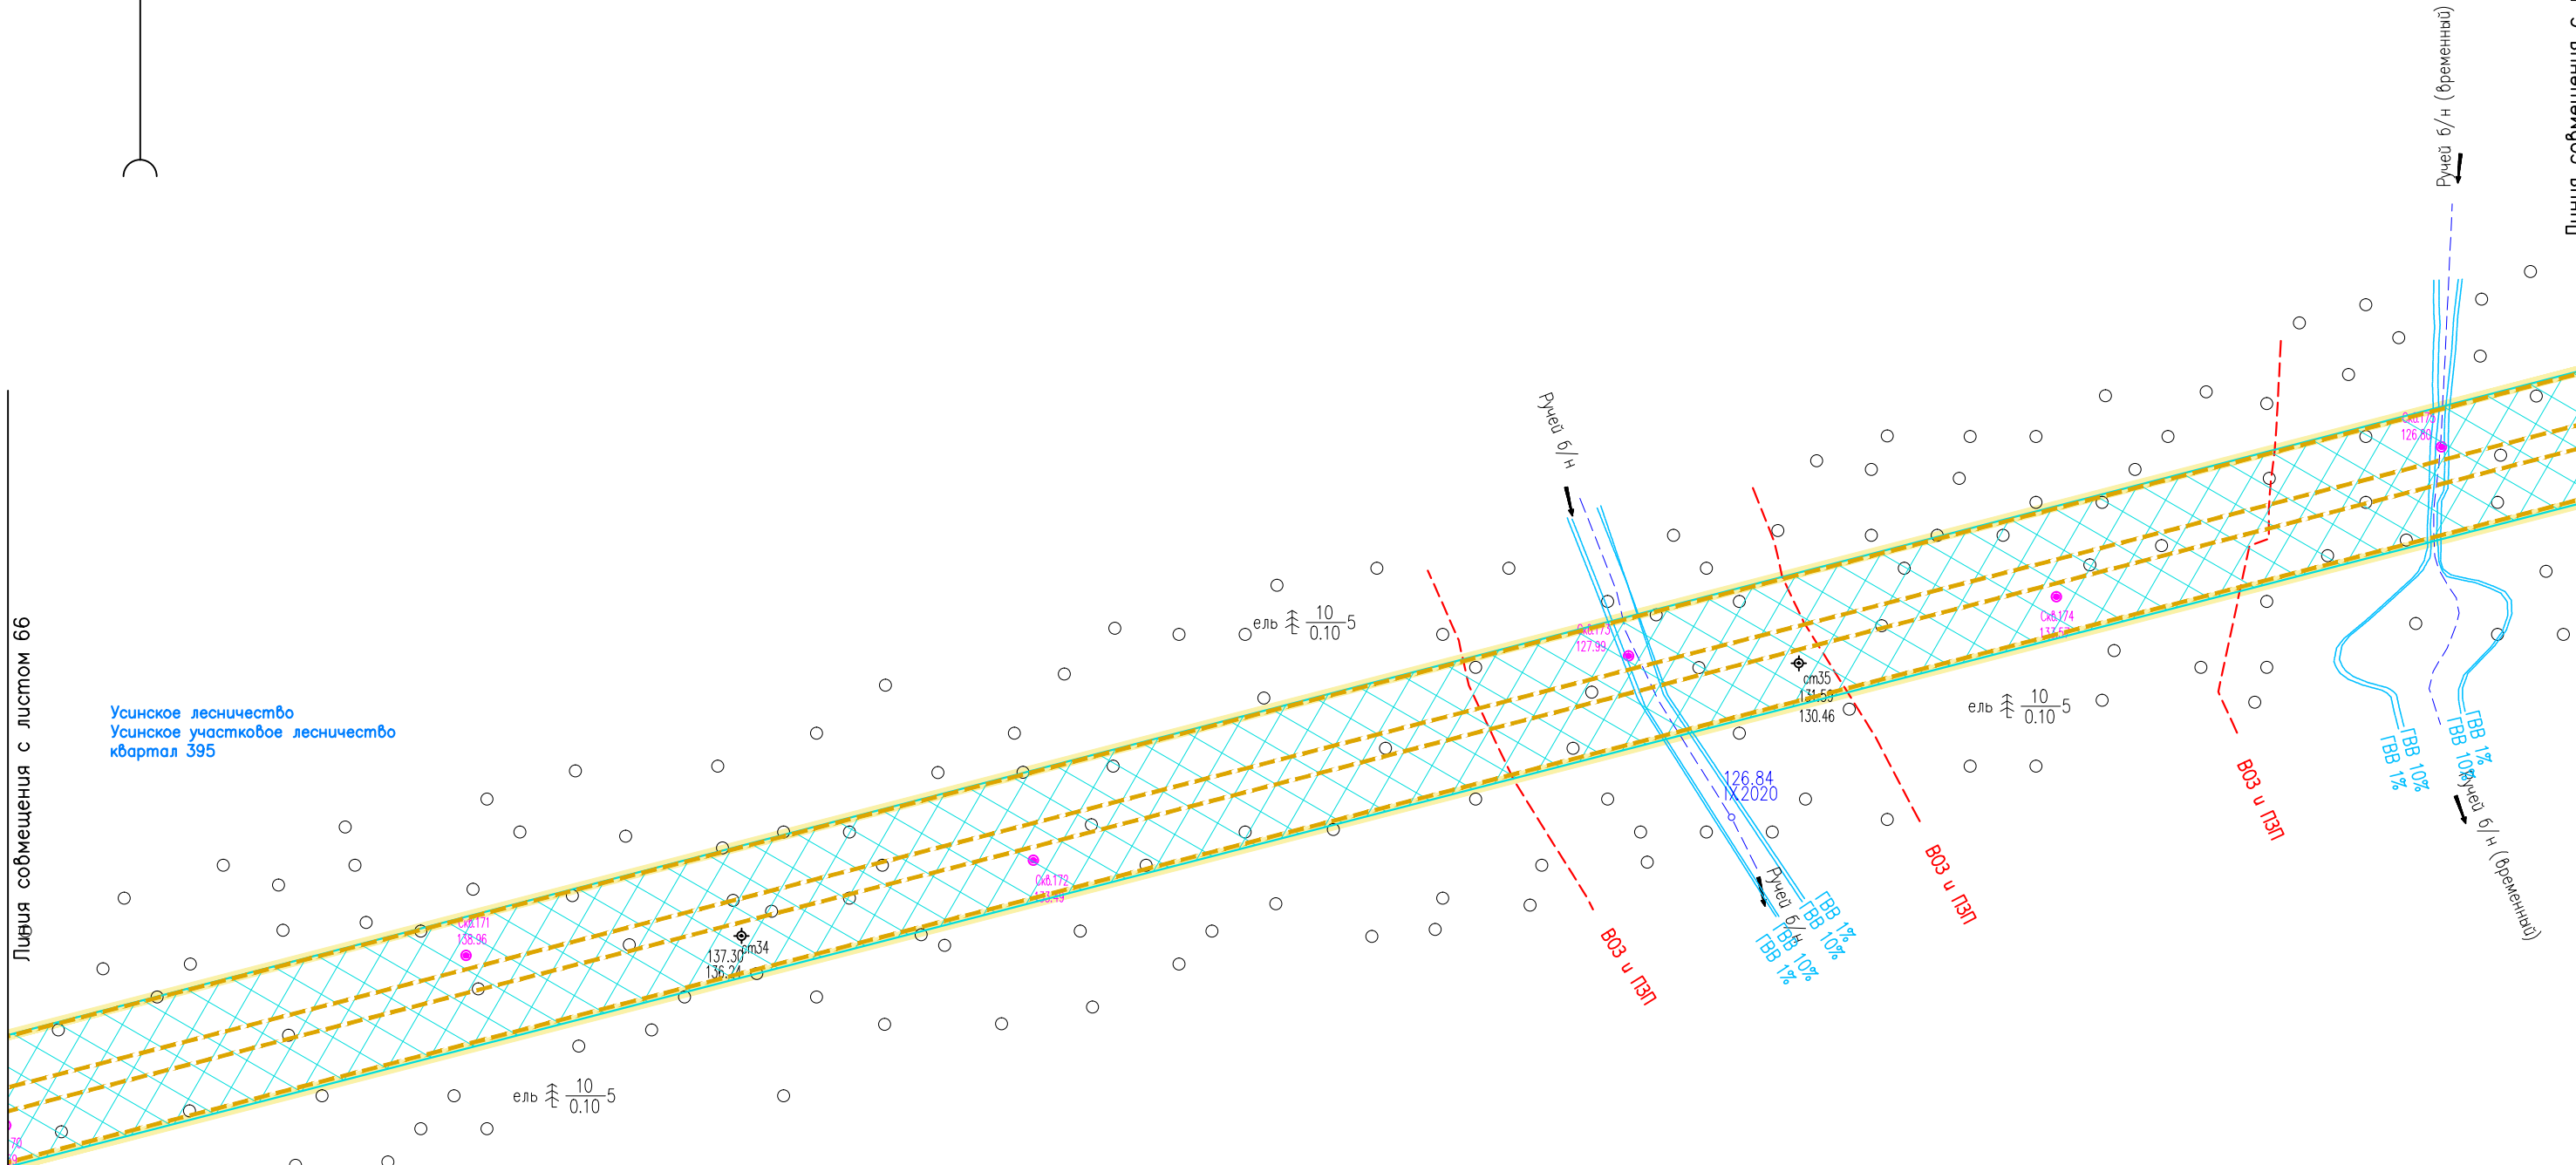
Линия совмещения с листом 66

Усинское лесничество
Усинское участковое лесничество
квартал 395

ель $\frac{10}{0.10}$5

ель $\frac{10}{0.10}$5

ель $\frac{10}{0.10}$5

Скв.171
138.96

ст34
137.30
136.24

Скв.172
133.45

Скв.173
127.99

ст35
131.53
130.46

Скв.174
137.5

Скв.175
126.80

Ручей б/н

Ручей б/н

126.84
IX.2020

ГВВ 1%
ГВВ 10%
ГВВ 10%
ГВВ 1%

ВОЗ и ПЗП

ВОЗ и ПЗП

ВОЗ и ПЗП

Ручей б/н (временный)

Ручей б/н (временный)

ГВВ 10%
ГВВ 1%
ГВВ 1%
ГВВ 10%

Линия совмещения с